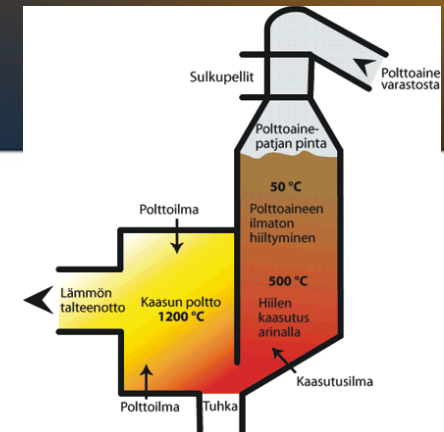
Sulkupellit

Polttoaine varastosta

Polttoainepatjan pinta

50 °C

Polttoaineen ilmaton hiiltyminen

Polttoilma

Lämmön talteenotto

Kaasun poltto 1200 °C

500 °C

Hiilen kaasutus arinalla

Kaasutusilma

Polttoilma

Tuhka